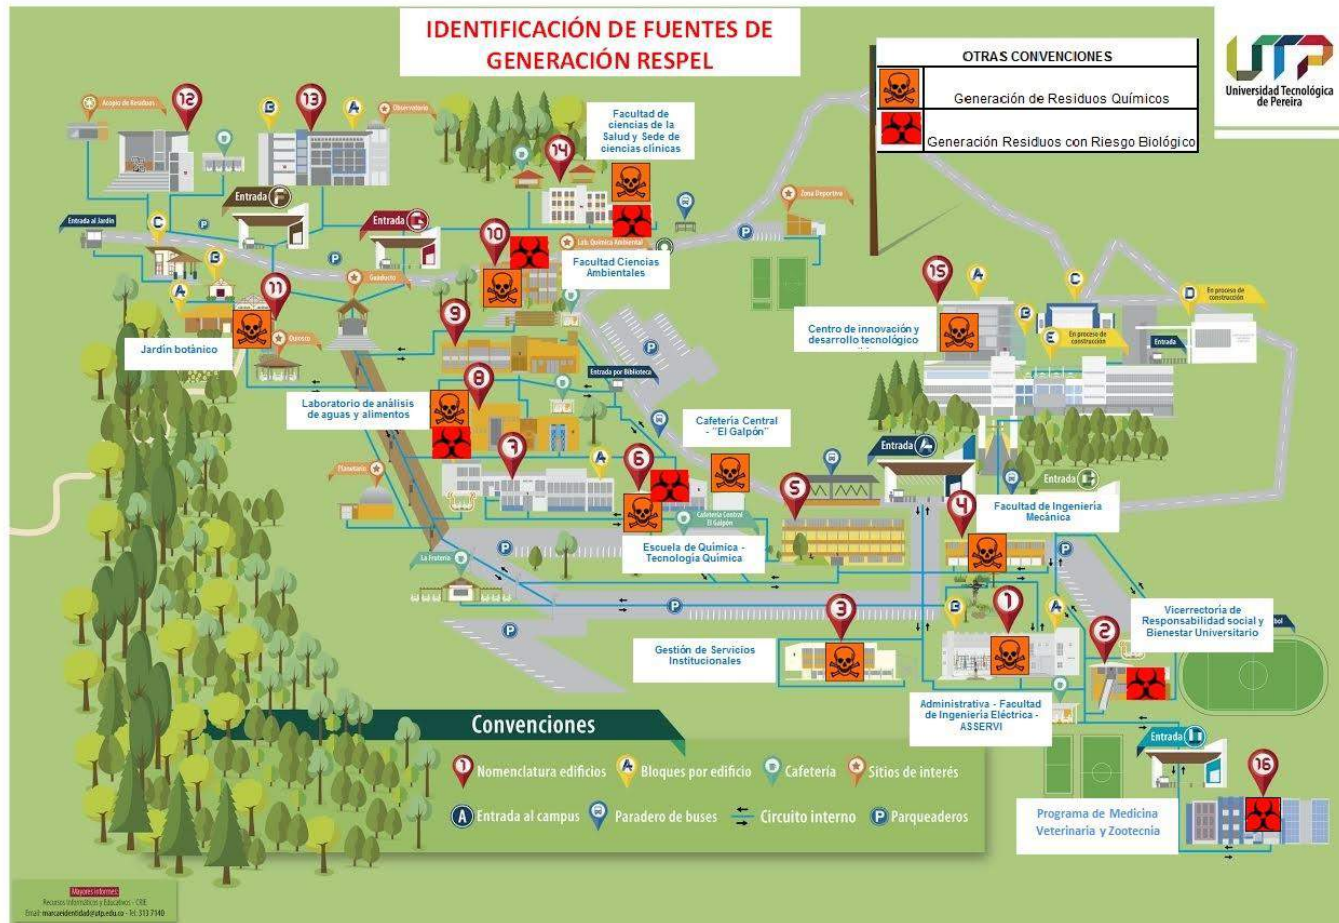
IDENTIFICACIÓN DE FUENTES DE GENERACIÓN RESPEL

OTRAS CONVENCIONES

Generación de Residuos Químicos

Generación Residuos con Riesgo Biológico

Universidad Tecnológica de Pereira

Acopio de Residuos

12

13

Observatorio

Facultad de ciencias de la Salud y Sede de ciencias clínicas

14

Zona Deportiva

Entrada al Jardín

Entrada

Entrada

10

Lab. Química Ambiental

Facultad Ciencias Ambientales

15

En proceso de construcción

Guadua

11

9

Quiosco

Jardín botánico

Centro de innovación y desarrollo tecnológico

En proceso de construcción

Entrada

Entrada por Biblioteca

8

Laboratorio de análisis de aguas y alimentos

Cafetería Central - "El Galpón"

Planetario

7

6

Entrada

5

Entrada

Facultad de Ingeniería Mecánica

Cafetería Central El Galpón

4

Escuela de Química - Tecnología Química

La Portería

3

1

Vicerrectoría de Responsabilidad social y Bienestar Universitario

2

Gestión de Servicios Institucionales

Administrativa - Facultad de Ingeniería Eléctrica - ASSERVI

Entrada

16

Convenciones

Nomenclatura edificios

Bloques por edificio

Cafetería

Sitios de interés

Entrada al campus

Paradero de buses

Circuito interno

Parqueaderos

Programa de Medicina Veterinaria y Zootecnia

Mayores informes:
Recursos Informáticos y Educativos - CRIE
Email: marcaeidentidad@utp.edu.co - Tel. 313 7140